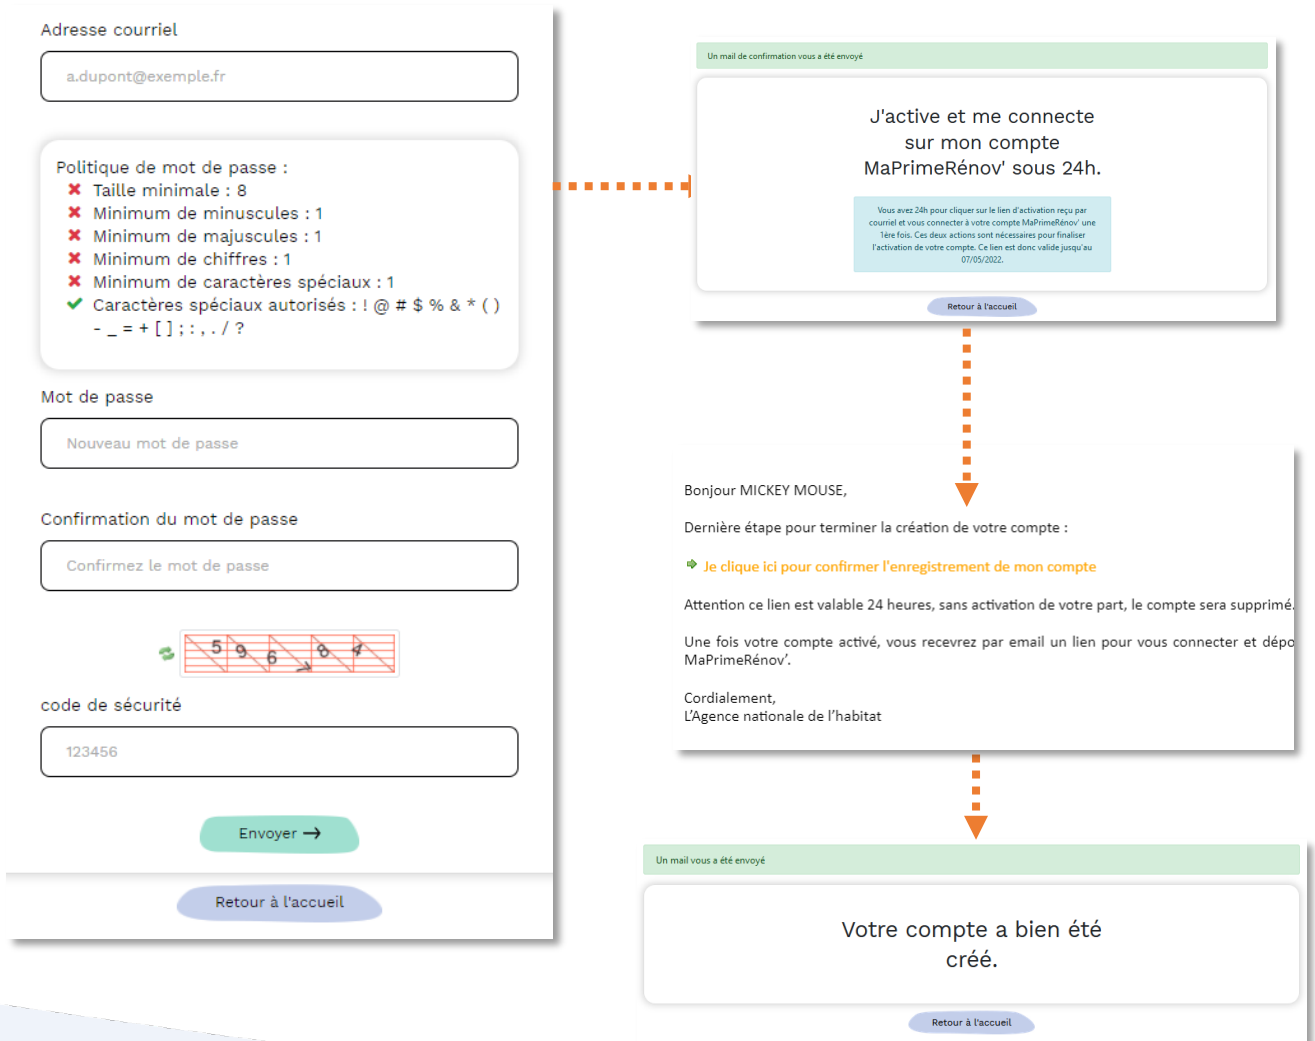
Adresse courriel

a.dupont@exemple.fr

Politique de mot de passe :
✖ Taille minimale : 8
✖ Minimum de minuscules : 1
✖ Minimum de majuscules : 1
✖ Minimum de chiffres : 1
✖ Minimum de caractères spéciaux : 1
✔ Caractères spéciaux autorisés : ! @ # $ % & * ( ) - _ = + [ ] ; : , . / ?

Mot de passe

Nouveau mot de passe

Confirmation du mot de passe

Confirmez le mot de passe

5 9 6 8 4

code de sécurité

123456

Envoyer →

Retour à l'accueil

Un mail de confirmation vous a été envoyé

J'active et me connecte sur mon compte MaPrimeRénov' sous 24h.

Vous avez 24h pour cliquer sur le lien d'activation reçu par courriel et vous connecter à votre compte MaPrimeRénov' une 1ère fois. Ces deux actions sont nécessaires pour finaliser l'activation de votre compte. Ce lien est donc valide jusqu'au 07/05/2022.

Retour à l'accueil

Bonjour MICKEY MOUSE,

Dernière étape pour terminer la création de votre compte :

Je clique ici pour confirmer l'enregistrement de mon compte

Attention ce lien est valable 24 heures, sans activation de votre part, le compte sera supprimé.

Une fois votre compte activé, vous recevrez par email un lien pour vous connecter et dépo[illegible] MaPrimeRénov'.

Cordialement,
L'Agence nationale de l'habitat

Un mail vous a été envoyé

Votre compte a bien été créé.

Retour à l'accueil